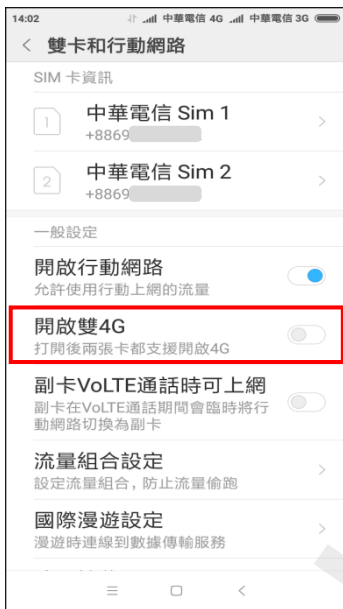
14:02 中華電信 4G 中華電信 3G

< 雙卡和行動網路

SIM 卡資訊

1 中華電信 Sim 1
+8869 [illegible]

2 中華電信 Sim 2
+8869 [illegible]

一般設定

開啟行動網路
允許使用行動上網的流量

開啟雙4G
打開後兩張卡都支援開啟4G

副卡VoLTE通話時可上網
副卡在VoLTE通話期間會臨時將行動網路切換為副卡

流量組合設定
設定流量組合，防止流量偷跑

國際漫遊設定
漫遊時連線到數據傳輸服務

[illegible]